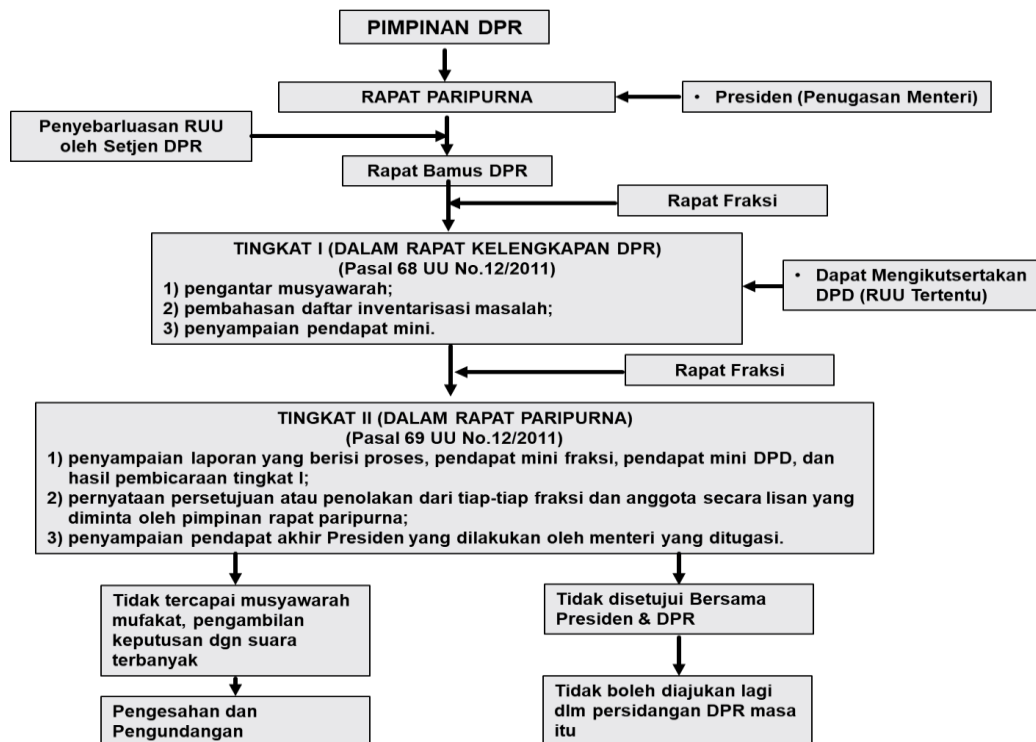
PIMPINAN DPR

RAPAT PARIPURNA

• Presiden (Penugasan Menteri)

Penyebarluasan RUU oleh Setjen DPR

Rapat Bamus DPR

Rapat Fraksi

TINGKAT I (DALAM RAPAT KELENGKAPAN DPR)
(Pasal 68 UU No.12/2011)
1) pengantar musyawarah;
2) pembahasan daftar inventarisasi masalah;
3) penyampaian pendapat mini.

• Dapat Mengikutsertakan DPD (RUU Tertentu)

Rapat Fraksi

TINGKAT II (DALAM RAPAT PARIPURNA)
(Pasal 69 UU No.12/2011)
1) penyampaian laporan yang berisi proses, pendapat mini fraksi, pendapat mini DPD, dan hasil pembicaraan tingkat I;
2) pernyataan persetujuan atau penolakan dari tiap-tiap fraksi dan anggota secara lisan yang diminta oleh pimpinan rapat paripurna;
3) penyampaian pendapat akhir Presiden yang dilakukan oleh menteri yang ditugasi.

Tidak tercapai musyawarah mufakat, pengambilan keputusan dgn suara terbanyak

Pengesahan dan Pengundangan

Tidak disetujui Bersama Presiden & DPR

Tidak boleh diajukan lagi dlm persidangan DPR masa itu